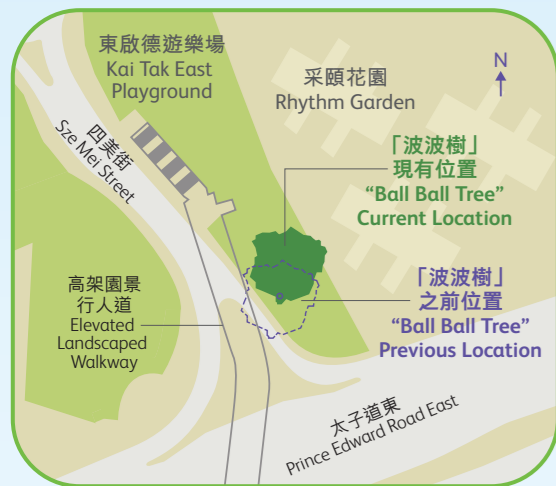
東啟德遊樂場
Kai Tak East Playground

采頤花園
Rhythm Garden

N

四美街
Sze Mei Street

「波波樹」
現有位置
"Ball Ball Tree"
Current Location

「波波樹」
之前位置
"Ball Ball Tree"
Previous Location

高架園景
行人道
Elevated Landscaped Walkway

太子道東
Prince Edward Road East